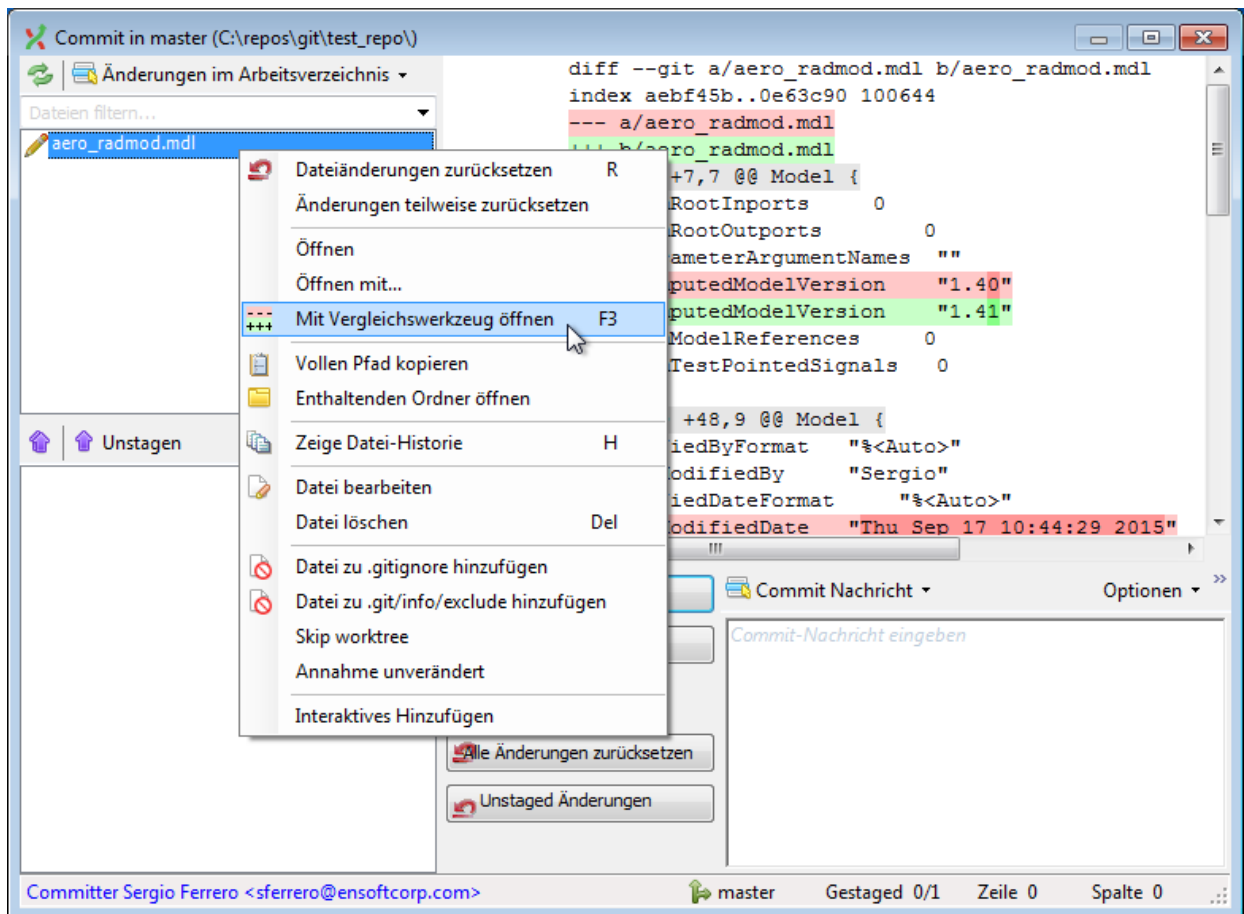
Commit in master (C:\repos\git\test_repo\)

Änderungen im Arbeitsverzeichnis ▾

Dateien filtern...

aero_radmod.mdl

Unstagen

diff --git a/aero_radmod.mdl b/aero_radmod.mdl
index aebf45b..0e63c90 100644
--- a/aero_radmod.mdl
+++ b/aero_radmod.mdl
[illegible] +7,7 @@ Model {
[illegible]RootInports 0
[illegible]RootOutports 0
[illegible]ameterArgumentNames ""
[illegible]putedModelVersion "1.40"
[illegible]putedModelVersion "1.41"
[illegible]ModelReferences 0
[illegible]TestPointedSignals 0

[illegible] +48,9 @@ Model {
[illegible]iedByFormat "%<Auto>"
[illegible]odifiedBy "Sergio"
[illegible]iedDateFormat "%<Auto>"
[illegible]odifiedDate "Thu Sep 17 10:44:29 2015"

| | |
|---|---|
| Dateiänderungen zurücksetzen | R |
| Änderungen teilweise zurücksetzen | |
| Öffnen | |
| Öffnen mit... | |
| Mit Vergleichswerkzeug öffnen | F3 |
| Vollen Pfad kopieren | |
| Enthaltenden Ordner öffnen | |
| Zeige Datei-Historie | H |
| Datei bearbeiten | |
| Datei löschen | Del |
| Datei zu .gitignore hinzufügen | |
| Datei zu .git/info/exclude hinzufügen | |
| Skip worktree | |
| Annahme unverändert | |
| Interaktives Hinzufügen | |

Commit Nachricht ▾

Optionen ▾

Commit-Nachricht eingeben

Alle Änderungen zurücksetzen

Unstaged Änderungen

Committer Sergio Ferrero <sferrero@ensoftcorp.com>

master

Gestaged 0/1

Zeile 0

Spalte 0